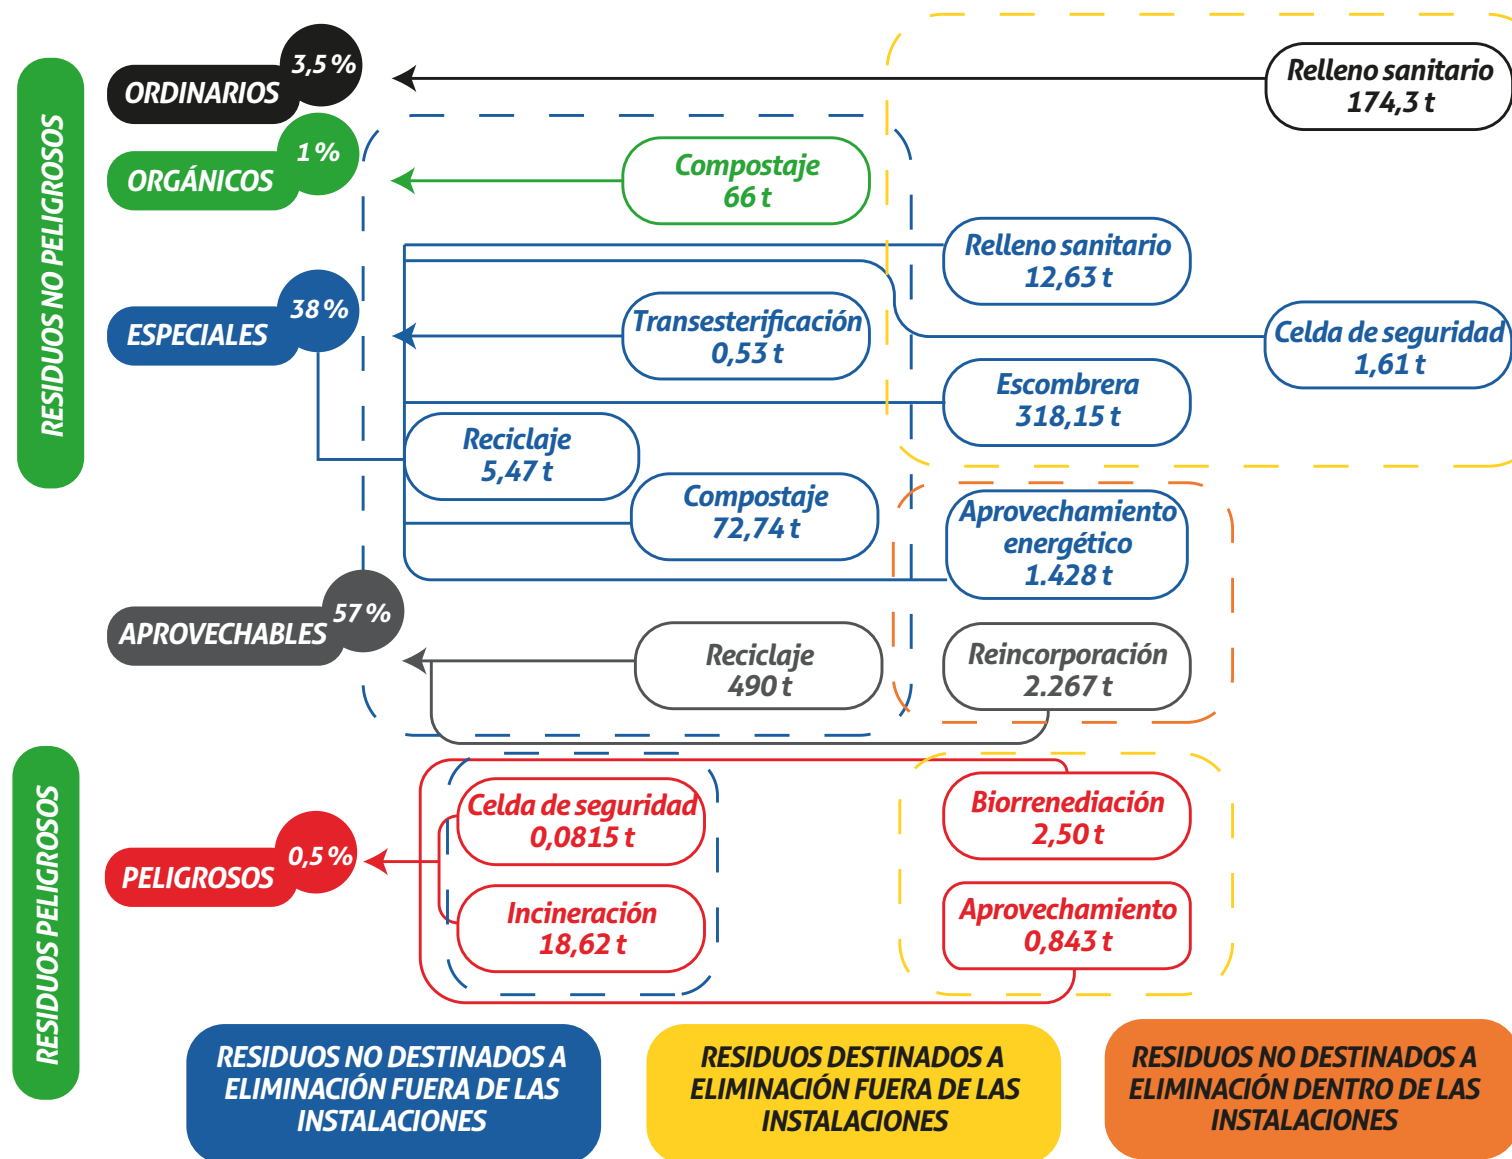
RESIDUOS NO PELIGROSOS

ORDINARIOS 3,5 %

Relleno sanitario
174,3 t

ORGÁNICOS 1 %

Compostaje
66 t

Relleno sanitario
12,63 t

ESPECIALES 38 %

Transesterificación
0,53 t

Celda de seguridad
1,61 t

Escombrera
318,15 t

Reciclaje
5,47 t

Compostaje
72,74 t

Aprovechamiento energético
1.428 t

APROVECHABLES 57 %

Reciclaje
490 t

Reincorporación
2.267 t

RESIDUOS PELIGROSOS

Celda de seguridad
0,0815 t

Biorrenediación
2,50 t

PELIGROSOS 0,5 %

Incineración
18,62 t

Aprovechamiento
0,843 t

RESIDUOS NO DESTINADOS A ELIMINACIÓN FUERA DE LAS INSTALACIONES

RESIDUOS DESTINADOS A ELIMINACIÓN FUERA DE LAS INSTALACIONES

RESIDUOS NO DESTINADOS A ELIMINACIÓN DENTRO DE LAS INSTALACIONES